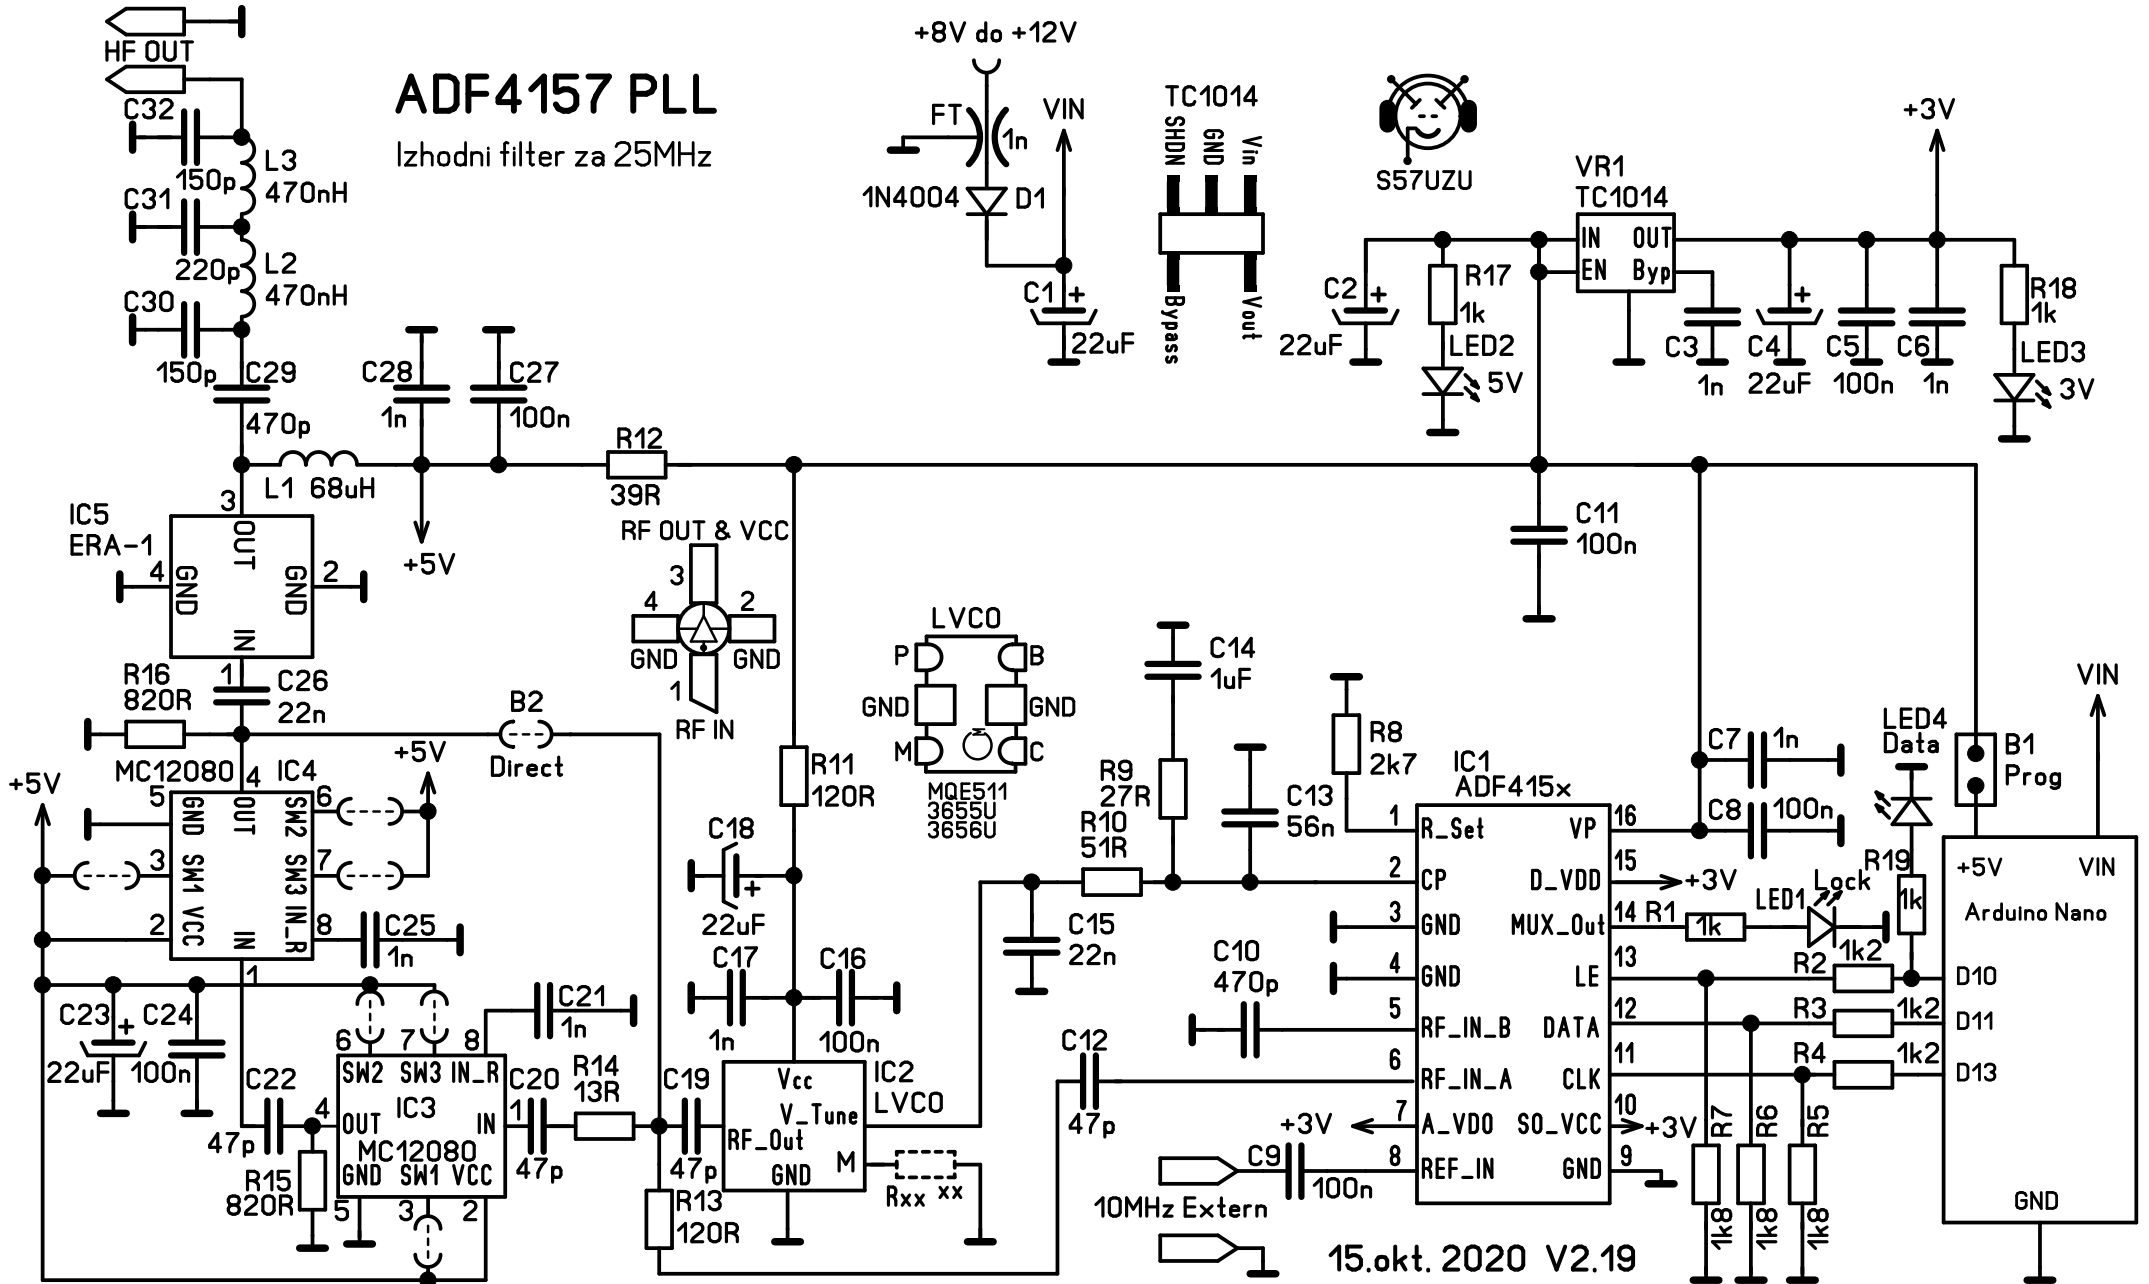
HF OUT

ADF4157 PLL

Izhodni filter za 25MHz

+8V do +12V

FT

1n

1N4004 D1

VIN

C1 +

22uF

TC1014

SHDN GND Vin

Bypass Vout

S57UZU

VR1
TC1014

IN OUT
EN Byp

+3V

C2 +
22uF

R17
1k
LED2
5V

C3
1n

C4 +
22uF

C5
100n

C6
1n

R18
1k
LED3
3V

C32
150p
L3
470nH
C31
220p
L2
470nH
C30
150p
C29
470p

C28
1n
C27
100n

R12
39R

L1 68uH

+5V

IC5
ERA-1
3 OUT
4 GND GND 2
IN
1

RF OUT & VCC
3
4 2
GND GND
1
RF IN

C11
100n

LVCO
P B
GND GND
M C
MQE511
3655U
3656U

C14
1uF

R8
2k7

R16
820R
C26
22n

B2
Direct

R11
120R

R9
27R

C13
56n

R10
51R

IC1
ADF415x

LED4
Data

B1
Prog

VIN

+5V

MC12080 IC4
5 GND OUT 4 SW2 6
3 SW1 SW3 7
2 VCC IN_R 8
IN 1

+5V

C25
1n

C18
+
22uF

C17
1n

C16
100n

C15
22n

1 R_Set VP 16
2 CP D_VDD 15 +3V
3 GND MUX_Out 14
4 GND LE 13
5 RF_IN_B DATA 12
6 RF_IN_A CLK 11
7 A_VDD SO_VCC 10 +3V
8 REF_IN GND 9

C7 1n
C8 100n

R19
1k

R1
1k
LED1
Lock

R2 1k2
R3 1k2
R4 1k2

+5V VIN
Arduino Nano
D10
D11
D13
GND

C10
470p

C21
1n

C23 +
22uF
C24
100n

C22
47p

6 7 8
SW2 SW3 IN_R
4 OUT IC3 IN 1
MC12080
GND SW1 VCC
5 3 2

R15
820R

C20
47p

R14
13R

C19
47p

R13
120R

Vcc
V_Tune
RF_Out
GND
M
IC2
LVCO

Rxx xx

C12
47p

+3V

C9
100n

10MHz Extern

R7 R6 R5
1k8 1k8 1k8

15.okt. 2020 V2.19